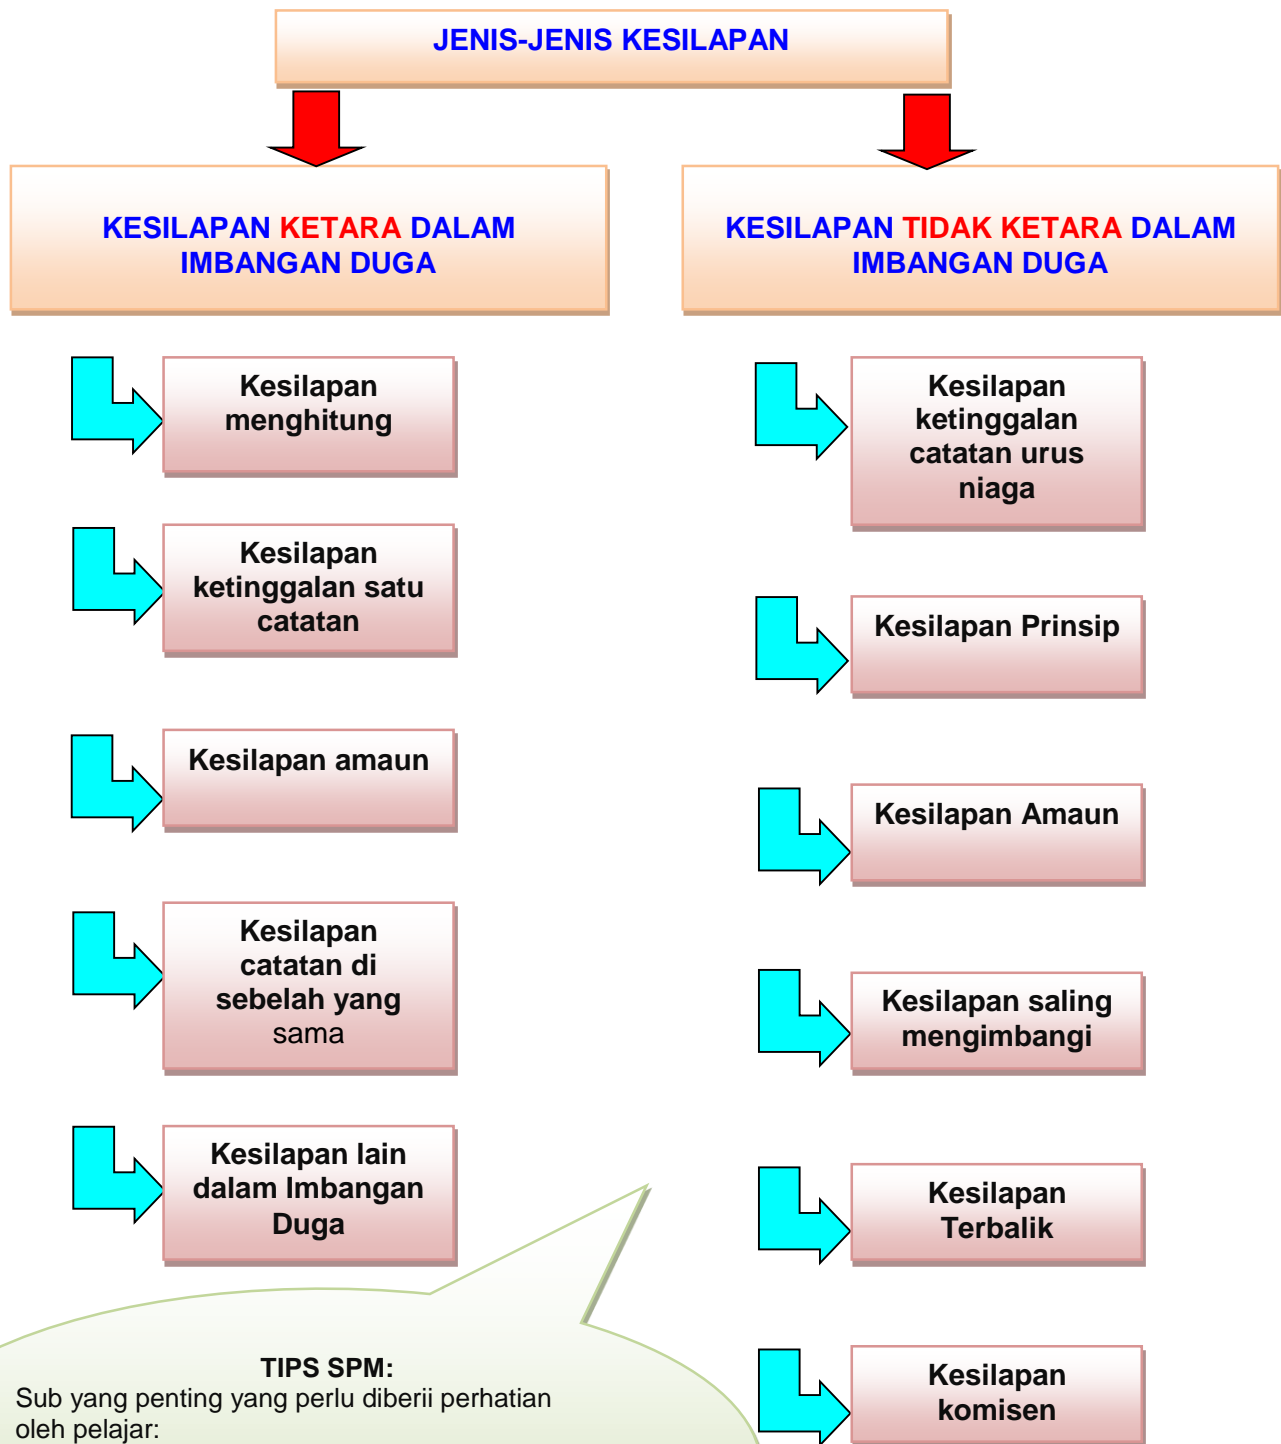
JENIS-JENIS KESILAPAN

KESILAPAN KETARA DALAM IMBANGAN DUGA

KESILAPAN TIDAK KETARA DALAM IMBANGAN DUGA

Kesilapan menghitung

Kesilapan ketinggalan satu catatan

Kesilapan amaun

Kesilapan catatan di sebelah yang sama

Kesilapan lain dalam Imbangan Duga

Kesilapan ketinggalan catatan urus niaga

Kesilapan Prinsip

Kesilapan Amaun

Kesilapan saling mengimbangi

Kesilapan Terbalik

Kesilapan komisen

TIPS SPM:
Sub yang penting yang perlu diberii perhatian oleh pelajar: